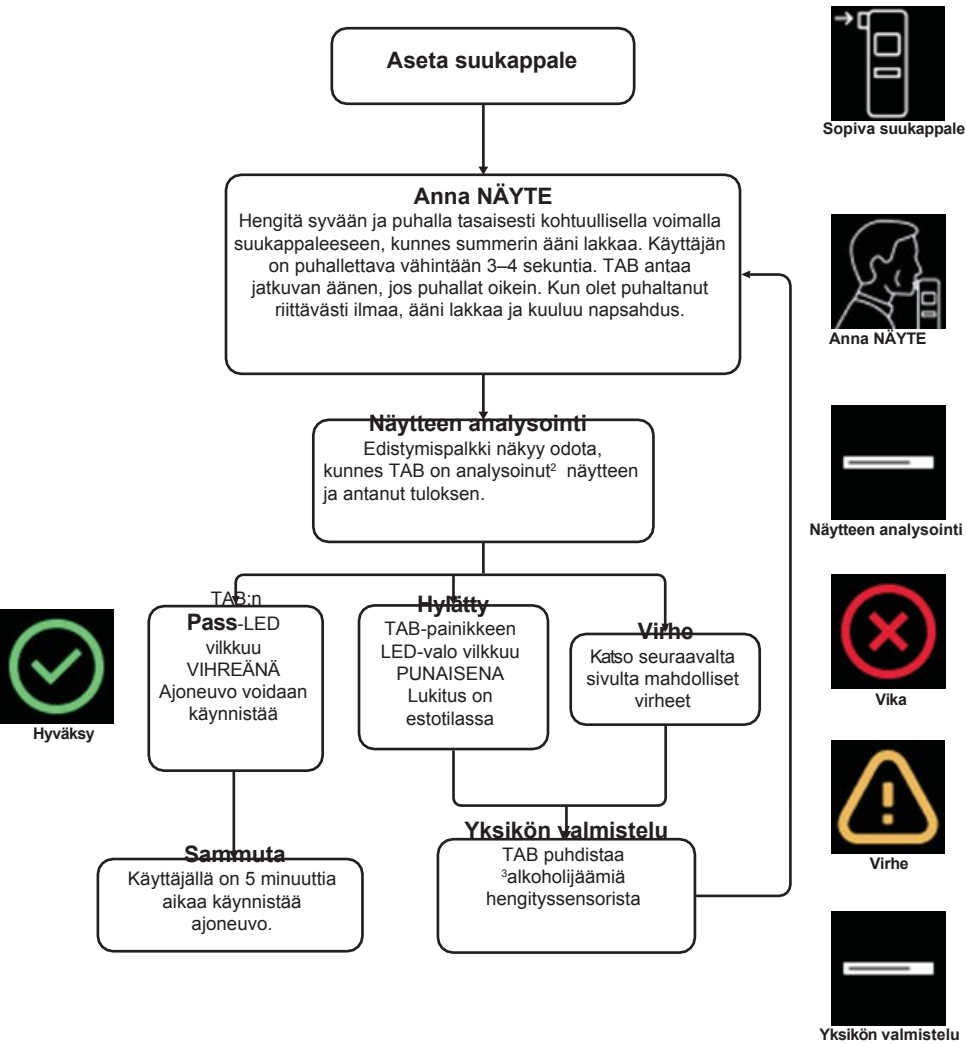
Aseta suukappale

Sopiva suukappale

Anna NÄYTE
Hengitä syvään ja puhalla tasaisesti kohtuullisella voimalla suukappaleeseen, kunnes summerin ääni lakkaa. Käyttäjän on puhallettava vähintään 3–4 sekuntia. TAB antaa jatkuvan äänen, jos puhallat oikein. Kun olet puhaltanut riittävästi ilmaa, ääni lakkaa ja kuuluu napsahdus.

Anna NÄYTE

Näytteen analysointi
Edistymispalkki näkyy odota, kunnes TAB on analysoinut$^2$ näytteen ja antanut tuloksen.

Näytteen analysointi

TAB:n
Pass-LED vilkkuu VIHREÄNÄ Ajoneuvo voidaan käynnistää

Hyväksy

Hylätty
TAB-painikkeen LED-valo vilkkuu PUNAISENA Lukitus on estotilassa

Virhe
Katso seuraavalta sivulta mahdolliset virheet

Vika

Virhe

Sammuta
Käyttäjällä on 5 minuuttia aikaa käynnistää ajoneuvo.

Yksikön valmistelu
TAB puhdistaa $^3$alkoholijäämiä hengityssensorista

Yksikön valmistelu